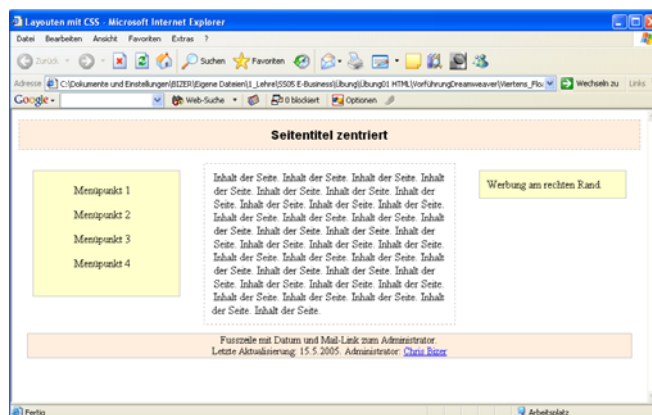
Layouten mit CSS - Microsoft Internet Explorer

Datei Bearbeiten Ansicht Favoriten Extras ?

Zurück Suchen Favoriten

Adresse C:\Dokumente und Einstellungen\BIZER\Eigene Dateien\1_Lehre\SS05 E-Business\Übung\Übung01 HTML\VorführungDreamweaver\Viertens_Flo Wechseln zu Links

Google Web-Suche 0 blockiert Optionen

Seitentitel zentriert

Menüpunkt 1

Menüpunkt 2

Menüpunkt 3

Menüpunkt 4

Inhalt der Seite. Inhalt der Seite. Inhalt der Seite. Inhalt der Seite. Inhalt der Seite. Inhalt der Seite. Inhalt der Seite. Inhalt der Seite. Inhalt der Seite. Inhalt der Seite. Inhalt der Seite. Inhalt der Seite. Inhalt der Seite. Inhalt der Seite. Inhalt der Seite. Inhalt der Seite. Inhalt der Seite. Inhalt der Seite. Inhalt der Seite. Inhalt der Seite. Inhalt der Seite. Inhalt der Seite. Inhalt der Seite. Inhalt der Seite. Inhalt der Seite. Inhalt der Seite. Inhalt der Seite. Inhalt der Seite. Inhalt der Seite. Inhalt der Seite. Inhalt der Seite. Inhalt der Seite. Inhalt der Seite. Inhalt der Seite. Inhalt der Seite. Inhalt der Seite. Inhalt der Seite. Inhalt der Seite. Inhalt der Seite. Inhalt der Seite. Inhalt der Seite. Inhalt der Seite.

Werbung am rechten Rand.

Fusszeile mit Datum und Mail-Link zum Administrator.
Letzte Aktualisierung: 15.5.2005. Administrator: Chris Bizer

Fertig

Arbeitsplatz